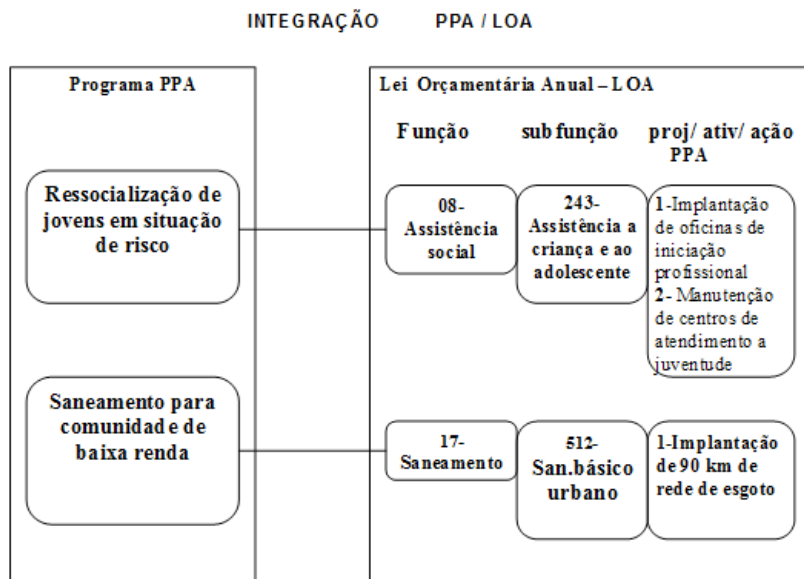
INTEGRAÇÃO PPA / LOA

Programa PPA

Ressocialização de jovens em situação de risco

Saneamento para comunidade de baixa renda

Lei Orçamentária Anual – LOA

Função

subfunção

proj/ ativ/ ação PPA

08- Assistência social

243- Assistência a criança e ao adolescente

1-Implantação de oficinas de iniciação profissional
2- Manutenção de centros de atendimento a juventude

17- Saneamento

512- San.básico urbano

1-Implantação de 90 km de rede de esgoto